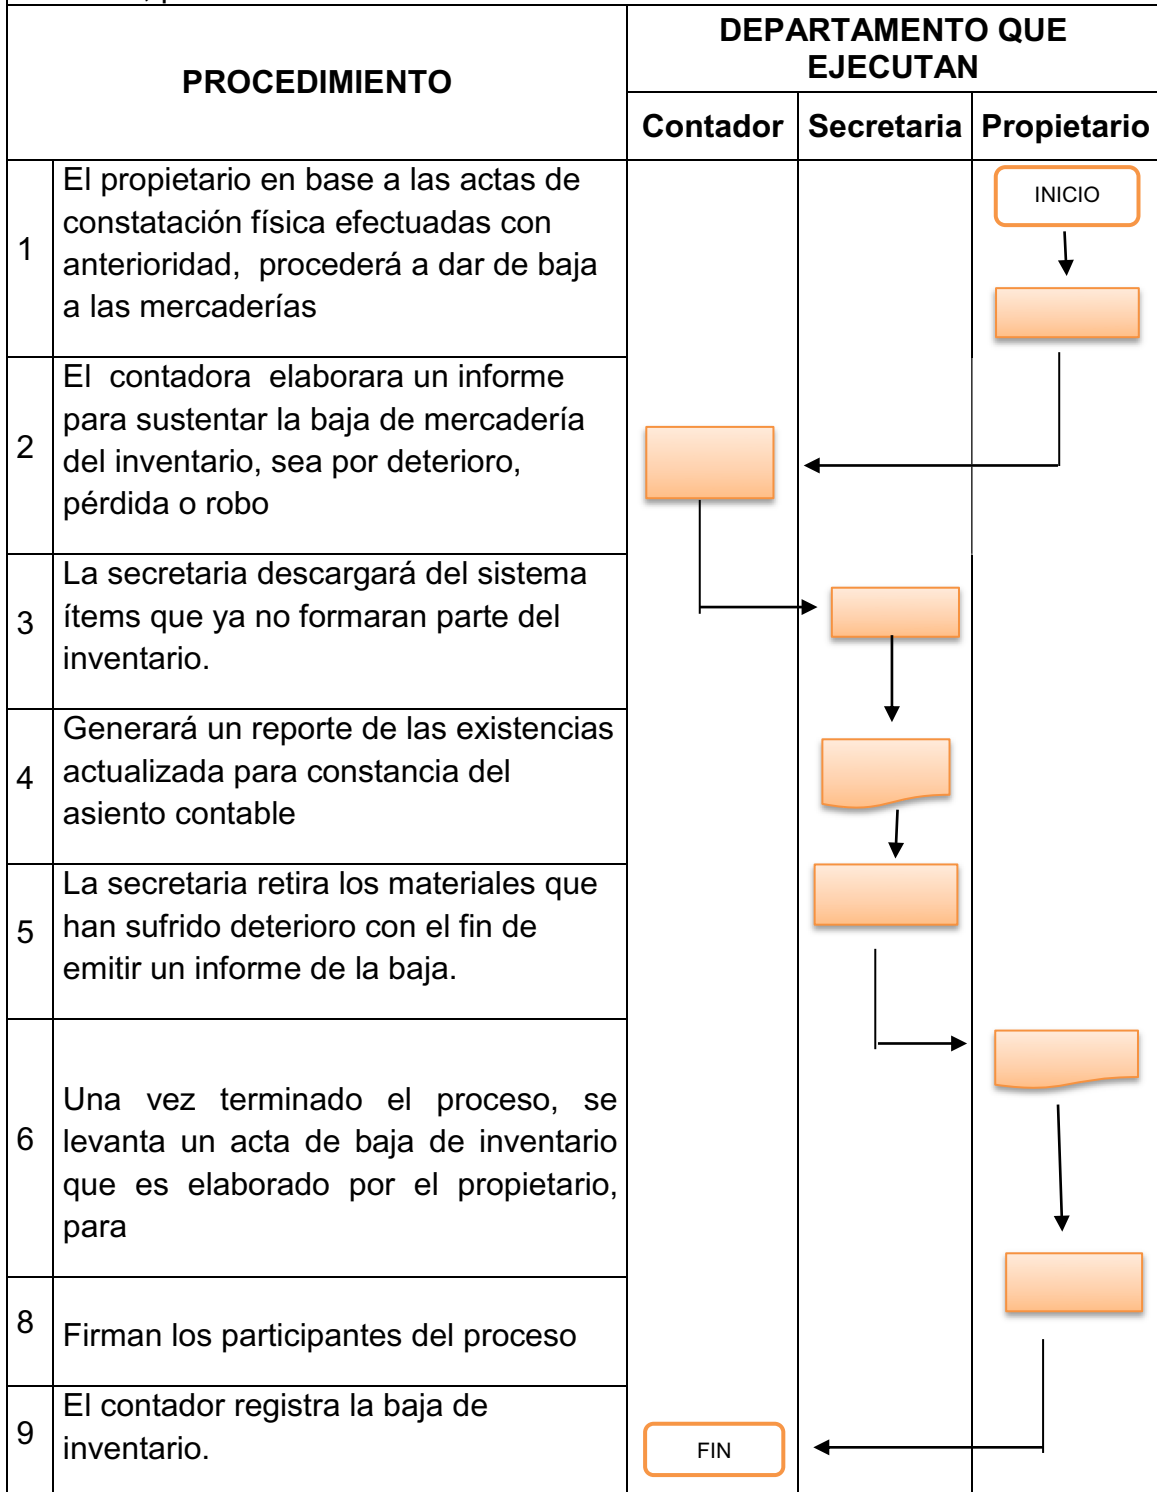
| PROCEDIMIENTO | | DEPARTAMENTO QUE EJECUTAN | | |
|---|---|---|---|---|
| | | Contador | Secretaria | Propietario |
| 1 | El propietario en base a las actas de constatación física efectuadas con anterioridad, procederá a dar de baja a las mercaderías | | | INICIO |
| 2 | El contadora elaborara un informe para sustentar la baja de mercadería del inventario, sea por deterioro, pérdida o robo | | | |
| 3 | La secretaria descargará del sistema ítems que ya no formaran parte del inventario. | | | |
| 4 | Generará un reporte de las existencias actualizada para constancia del asiento contable | | | |
| 5 | La secretaria retira los materiales que han sufrido deterioro con el fin de emitir un informe de la baja. | | | |
| 6 | Una vez terminado el proceso, se levanta un acta de baja de inventario que es elaborado por el propietario, para | | | |
| 8 | Firman los participantes del proceso | | | |
| 9 | El contador registra la baja de inventario. | FIN | | |